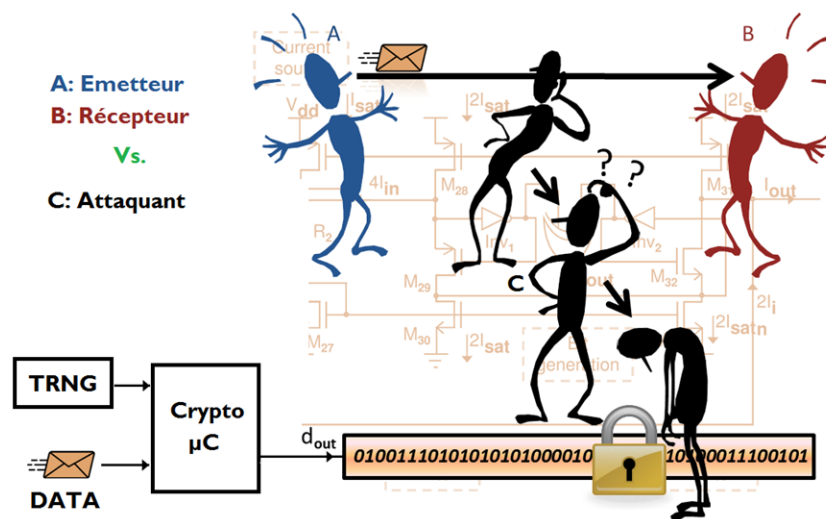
A: Emetteur
B: Récepteur
Vs.
C: Attaquant

A
B
C
? ?

Current sour
$V_{dd}$
$I_{sat}$
$2I_{sat}$
$2I_{sat}$
$4I_{in}$
$M_{28}$
$M_{3}$
$I_{out}$
$R_2$
$I_{inv_1}$
$I_{inv_2}$
$I_{out}$
$M_{29}$
$M_{32}$
$2I_i$
$M_{30}$
$2I_{sat}$
$2I_{satn}$
$M_{27}$
generation

TRNG
Crypto µC
DATA
$d_{out}$
01001110101010101000010 10100011100101